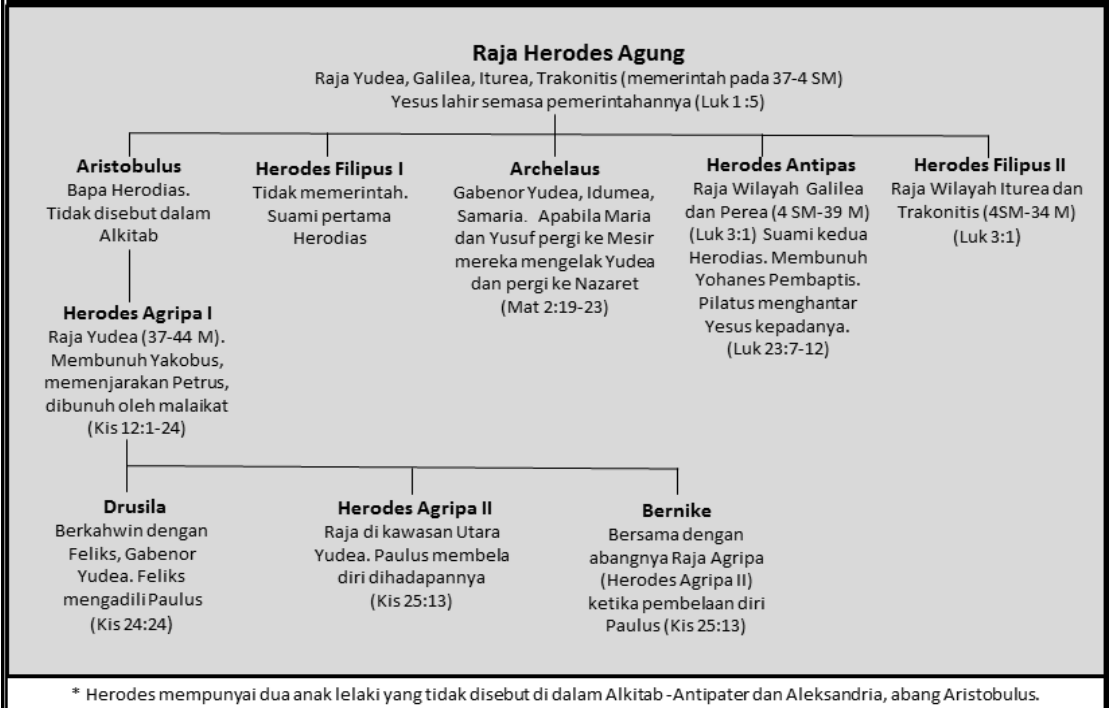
Raja Herodes Agung
Raja Yudea, Galilea, Iturea, Trakonitis (memerintah pada 37-4 SM)
Yesus lahir semasa pemerintahannya (Luk 1:5)

Aristobulus
Bapa Herodias. Tidak disebut dalam Alkitab

Herodes Filipus I
Tidak memerintah. Suami pertama Herodias

Archelaus
Gabenor Yudea, Idumea, Samaria. Apabila Maria dan Yusuf pergi ke Mesir mereka mengelak Yudea dan pergi ke Nazaret (Mat 2:19-23)

Herodes Antipas
Raja Wilayah Galilea dan Perea (4 SM-39 M) (Luk 3:1) Suami kedua Herodias. Membunuh Yohanes Pembaptis. Pilatus menghantar Yesus kepadanya. (Luk 23:7-12)

Herodes Filipus II
Raja Wilayah Iturea dan Trakonitis (4SM-34 M) (Luk 3:1)

Herodes Agripa I
Raja Yudea (37-44 M). Membunuh Yakobus, memenjarakan Petrus, dibunuh oleh malaikat (Kis 12:1-24)

Drusila
Berkahwin dengan Feliks, Gabenor Yudea. Feliks mengadili Paulus (Kis 24:24)

Herodes Agripa II
Raja di kawasan Utara Yudea. Paulus membela diri dihadapannya (Kis 25:13)

Bernike
Bersama dengan abangnya Raja Agripa (Herodes Agripa II) ketika pembelaan diri Paulus (Kis 25:13)

* Herodes mempunyai dua anak lelaki yang tidak disebut di dalam Alkitab -Antipater dan Aleksandria, abang Aristobulus.